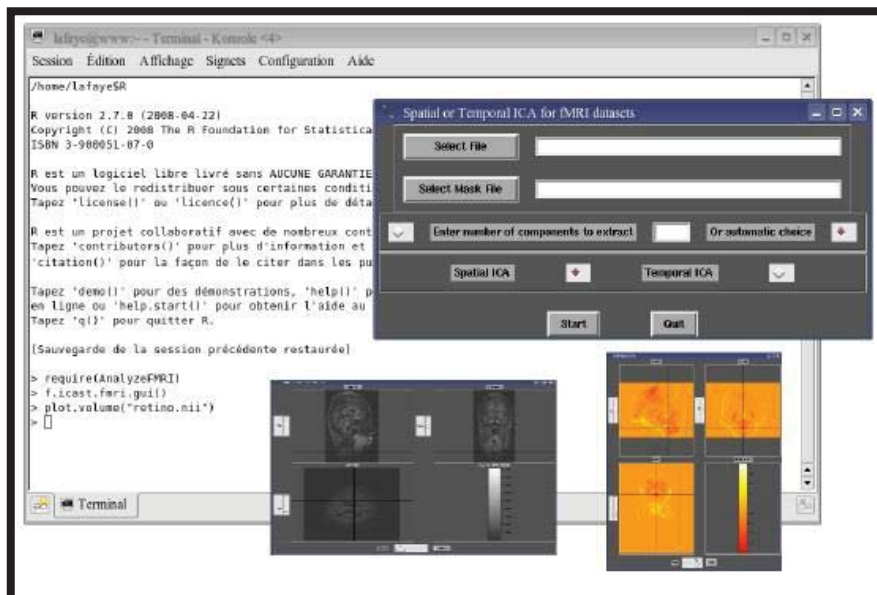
lafaye@www:~ - Terminal - Konsole <4>

Session Édition Affichage Signets Configuration Aide

/home/lafayeSR

R version 2.7.0 (2008-04-22)
Copyright (C) 2008 The R Foundation for Statistica
ISBN 3-900051-07-0

R est un logiciel libre livré sans AUCUNE GARANTIE
Vous pouvez le redistribuer sous certaines conditi
Tapez 'license()' ou 'licence()' pour plus de déta

R est un projet collaboratif avec de nombreux cont
Tapez 'contributors()' pour plus d'information et
'citation()' pour la façon de le citer dans les pu

Tapez 'demo()' pour des démonstrations, 'help()' p
en ligne ou 'help.start()' pour obtenir l'aide au
Tapez 'q()' pour quitter R.

[Sauvegarde de la session précédente restaurée]

> require(AnalyzeFMRI)
> f.icast.fmri.gui()
> plot.volume("retino.nii")
>

Terminal

Spatial or Temporal ICA for fMRI datasets

Select File

Select Mask File

Enter number of components to extract

Or automatic choice

Spatial ICA

Temporal ICA

Start

Quit